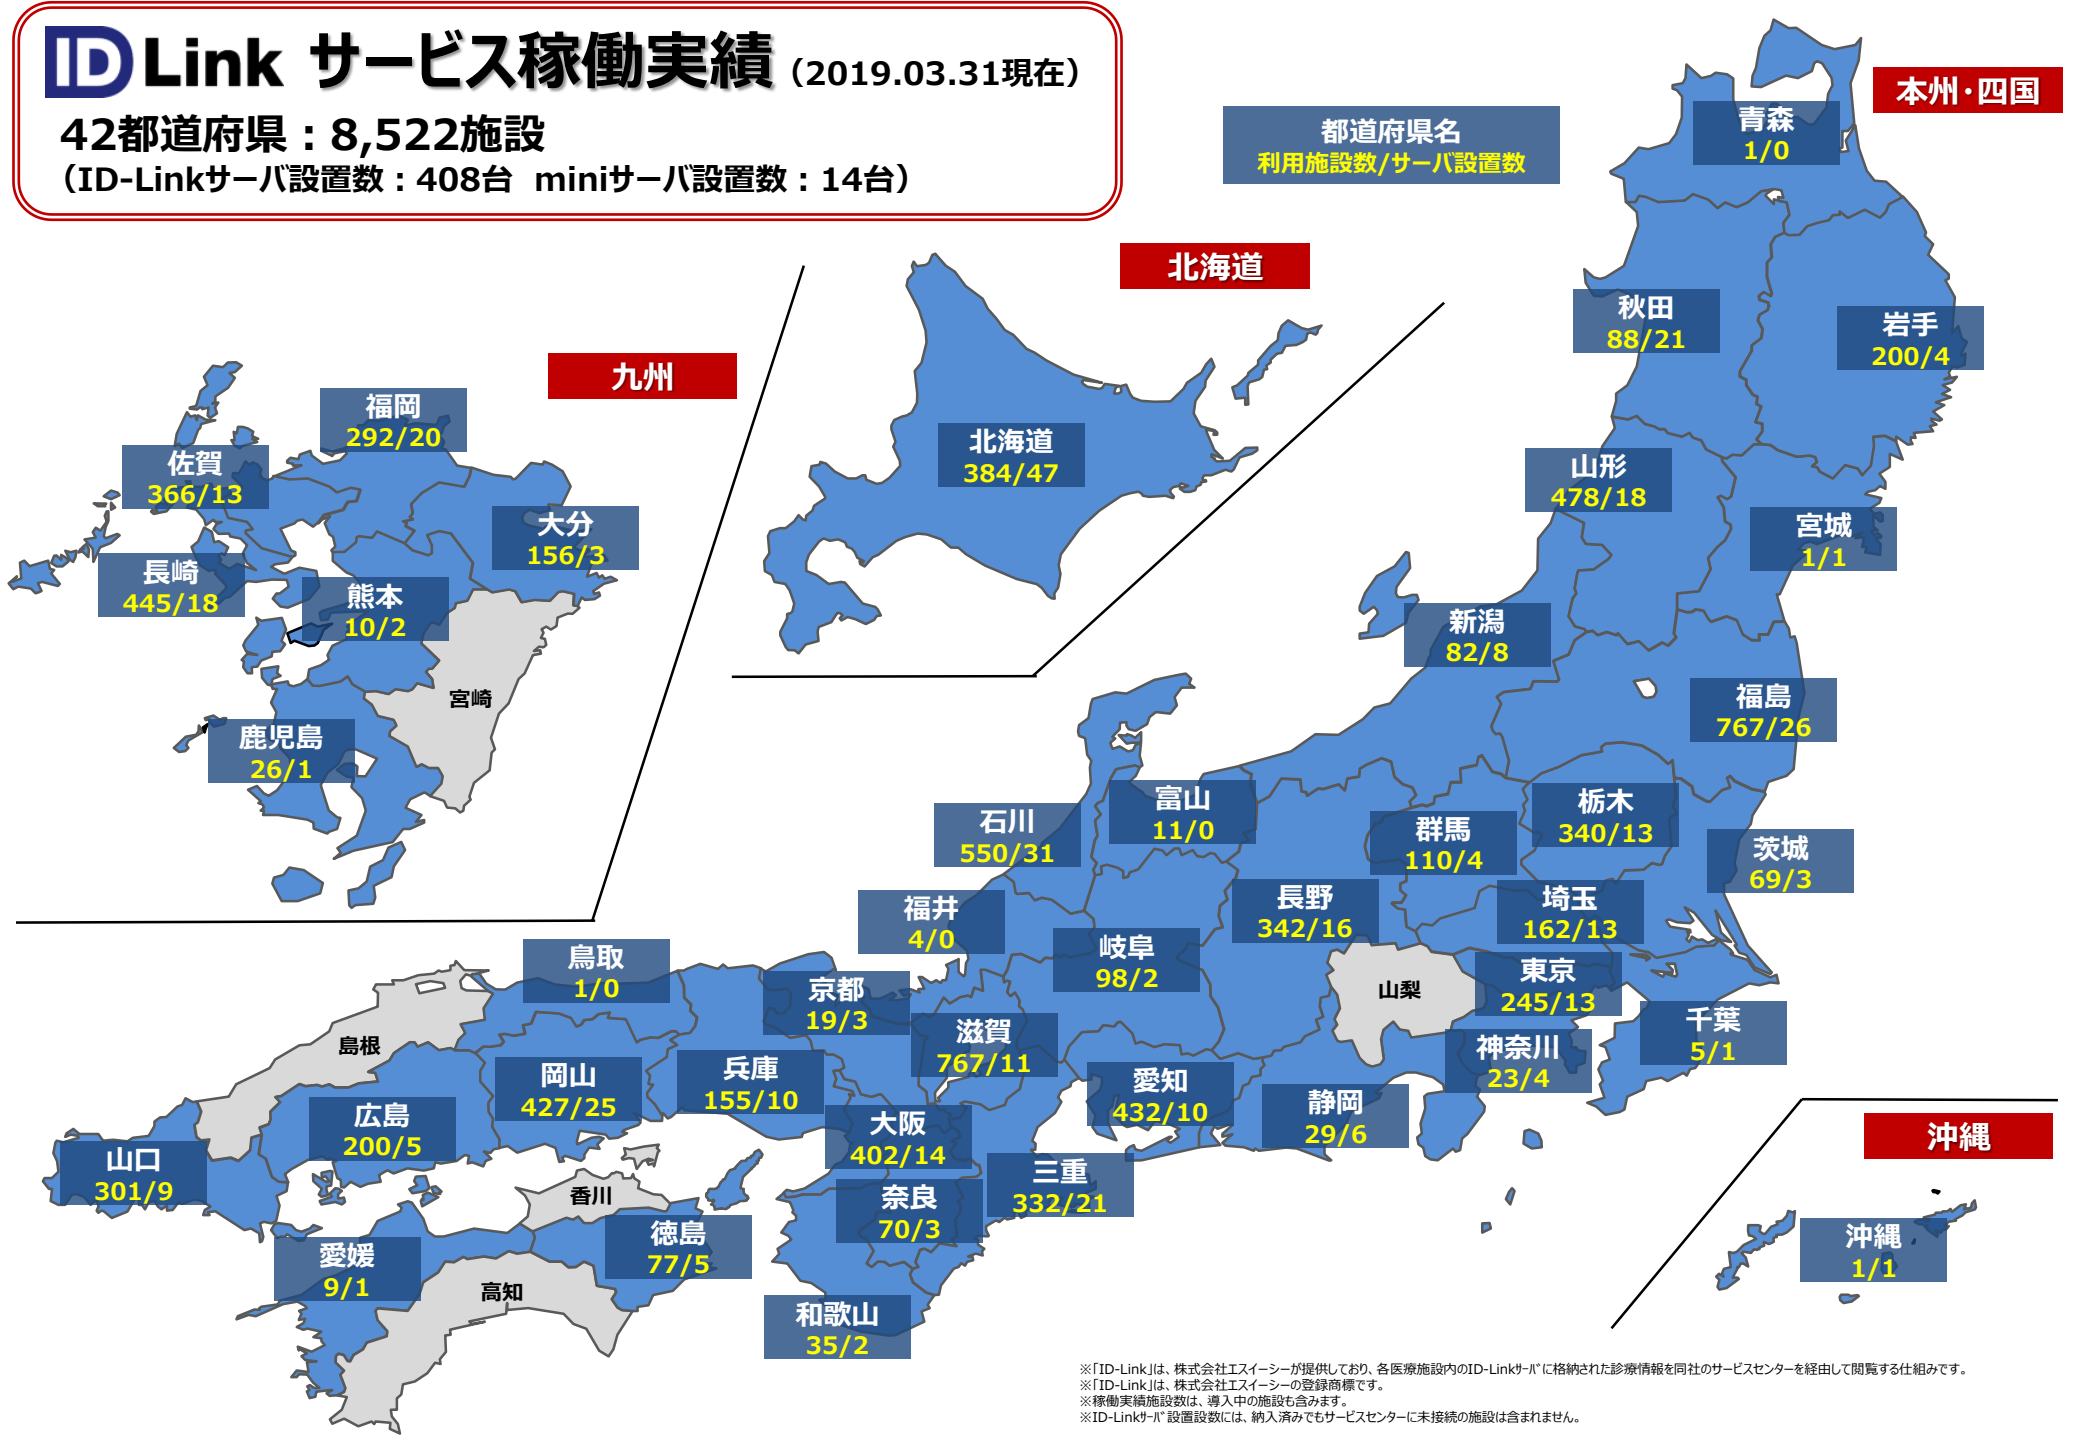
ID-Link サービス稼働実績（2019.03.31現在）

42都道府県：8,522施設

（ID-Linkサーバ設置数：408台　miniサーバ設置数：14台）

都道府県名
利用施設数/サーバ設置数

本州・四国

北海道

九州

沖縄

青森
1/0

秋田
88/21

岩手
200/4

北海道
384/47

山形
478/18

宮城
1/1

新潟
82/8

福島
767/26

福岡
292/20

佐賀
366/13

大分
156/3

長崎
445/18

熊本
10/2

宮崎

鹿児島
26/1

石川
550/31

富山
11/0

群馬
110/4

栃木
340/13

茨城
69/3

福井
4/0

長野
342/16

埼玉
162/13

鳥取
1/0

岐阜
98/2

山梨

東京
245/13

京都
19/3

滋賀
767/11

千葉
5/1

島根

岡山
427/25

兵庫
155/10

神奈川
23/4

愛知
432/10

広島
200/5

静岡
29/6

大阪
402/14

山口
301/9

三重
332/21

香川

奈良
70/3

徳島
77/5

愛媛
9/1

高知

和歌山
35/2

沖縄
1/1

※「ID-Link」は、株式会社エスイーシーが提供しており、各医療施設内のID-Linkｻｰﾊﾞに格納された診療情報を同社のサービスセンターを経由して閲覧する仕組みです。
※「ID-Link」は、株式会社エスイーシーの登録商標です。
※稼働実績施設数は、導入中の施設も含みます。
※ID-Linkｻｰﾊﾞ設置数には、納入済みでもサービスセンターに未接続の施設は含まれません。